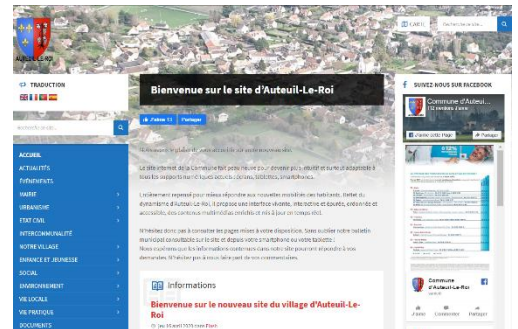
AUTEUIL-LE-ROI

CARTE

Rechercher un site...

TRADUCTION

Recherche ici...

ACCUEIL
ACTUALITÉS
ÉVÉNEMENTS
MAIRIE
URBANISME
ÉTAT CIVIL
INTERCOMMUNALITÉ
VOTRE VILLAGE
ENFANCE ET JEUNESSE
SOCIAL
ENVIRONNEMENT
VIE LOCALE
VIE PRATIQUE
DOCUMENTS

Bienvenue sur le site d'Auteuil-Le-Roi

J'aime 93 Partager

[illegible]

Le site internet de la Commune fait peau neuve pour devenir plus intuitif et surtout adaptable à tous les supports numériques actuels : ordinateurs, tablettes, smartphones.

L'évènement repensé pour mieux répondre aux nouvelles mobilités des habitants, reflet du dynamisme d'Auteuil-Le-Roi, il propose une interface vivante, interactive et épurée, ordonnée et accessible, des contenus multimédias enrichis et mis à jour en temps réel.

N'hésitez donc pas à consulter les pages mises à votre disposition. Sans oublier notre bulletin municipal consultable sur le site et depuis votre smartphone ou votre tablette !
Nous souhaitons que les informations contenues dans notre site pourront répondre à vos demandes. N'hésitez pas à nous faire part de vos commentaires.

Informations

Bienvenue sur le nouveau site du village d'Auteuil-Le-Roi

Jeu 16 avril 2020 | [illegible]

SUIVEZ-NOUS SUR FACEBOOK

Commune d'Auteuil-...
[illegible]

J'aime cette Page
Partager

Commune d'Auteuil-Le-Roi